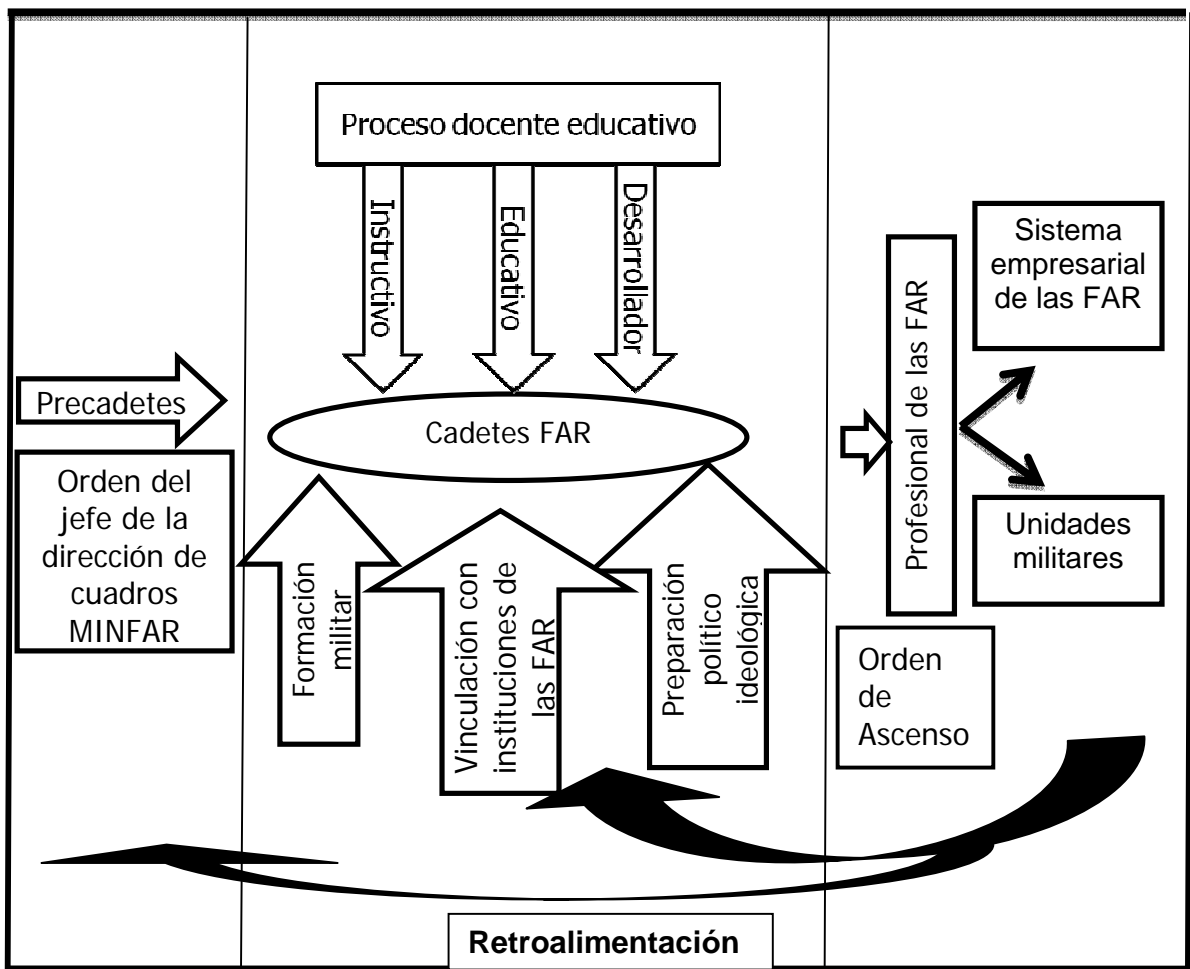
Proceso docente educativo

Instructivo

Educativo

Desarrollador

Precadetes

Cadetes FAR

Orden del jefe de la dirección de cuadros MINFAR

Formación militar

Vinculación con instituciones de las FAR

Preparación político ideológica

Profesional de las FAR

Sistema empresarial de las FAR

Unidades militares

Orden de Ascenso

Retroalimentación